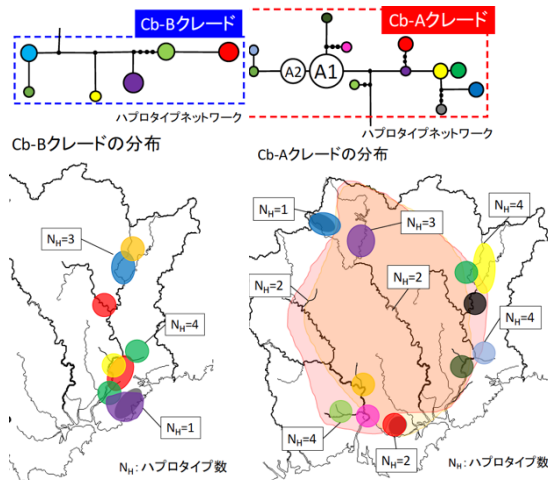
Cb-Bクレード

Cb-Aクレード

A2

A1

ハプロタイプネットワーク

ハプロタイプネットワーク

Cb-Bクレードの分布

Cb-Aクレードの分布

$N_H=3$

$N_H=4$

$N_H=1$

$N_H$：ハプロタイプ数

$N_H=1$

$N_H=3$

$N_H=4$

$N_H=2$

$N_H=2$

$N_H=4$

$N_H=4$

$N_H=2$

$N_H$：ハプロタイプ数